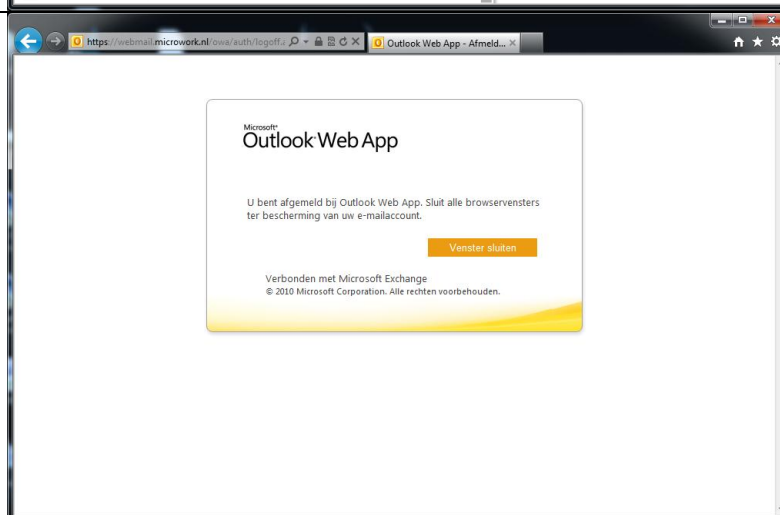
https://webmail.microwork.nl/owa/auth/logoff.a

Outlook Web App - Afmeld... ×

Microsoft®
Outlook Web App

U bent afgemeld bij Outlook Web App. Sluit alle browservensters ter bescherming van uw e-mailaccount.

Venster sluiten

Verbonden met Microsoft Exchange
© 2010 Microsoft Corporation. Alle rechten voorbehouden.